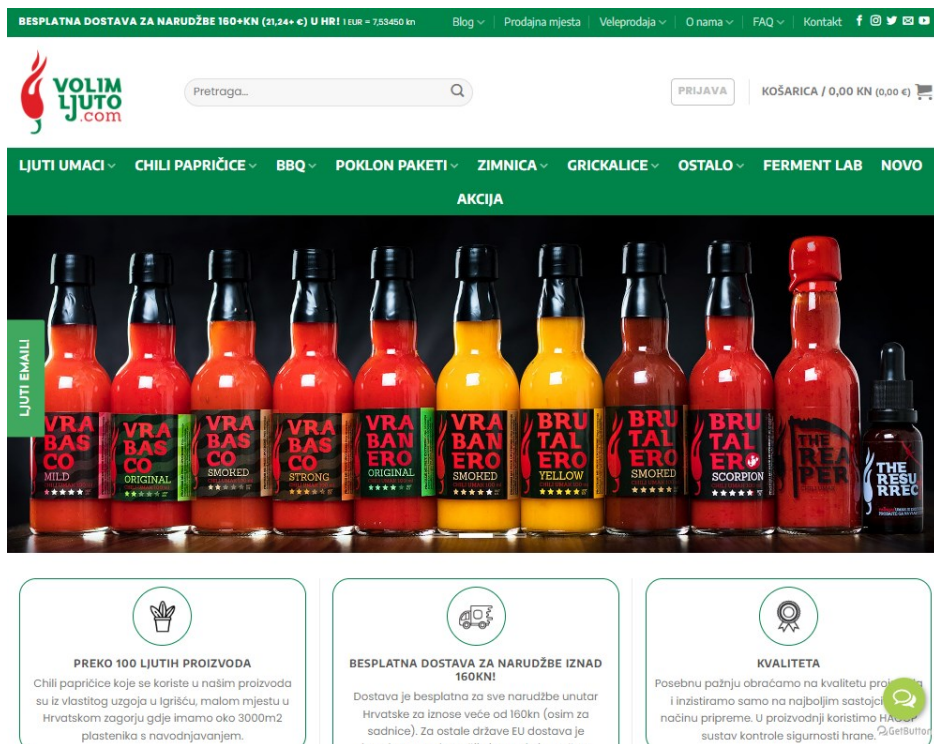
BESPLATNA DOSTAVA ZA NARUDŽBE 160+KN (21,24+ €) U HR! 1 EUR = 7,53450 kn

Blog Prodajna mjesta Veleprodaja O nama FAQ Kontakt

VOLIM LJUTO .com

Pretraga...

PRIJAVA

KOŠARICA / 0,00 KN (0,00 €)

LJUTI UMACI CHILI PAPRIČICE BBQ POKLON PAKETI ZIMNICA GRICKALICE OSTALO FERMENT LAB NOVO AKCIJA

LJUTI EMAIL!

VRA BAS CO MILD

VRA BAS CO ORIGINAL

VRA BAS CO SMOKED

VRA BAS CO STRONG

VRA BAN ERO ORIGINAL

VRA BAN ERO SMOKED

BRU TAL ERO YELLOW

BRU TAL ERO SMOKED

BRU TAL ER SCORPION

THE REA PER

THE RESU RREC

PREKO 100 LJUTIH PROIZVODA

Chili papričice koje se koriste u našim proizvoda su iz vlastitog uzgoja u Igrišću, malom mjestu u Hrvatskom zagorju gdje imamo oko 3000m2 plastenika s navodnjavanjem.

BESPLATNA DOSTAVA ZA NARUDŽBE IZNAD 160KN!

Dostava je besplatna za sve narudžbe unutar Hrvatske za iznose veće od 160kn (osim za sadnice). Za ostale države EU dostava je

KVALITETA

Posebnu pažnju obraćamo na kvalitetu pro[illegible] i inzistiramo samo na najboljim sastojc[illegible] načinu pripreme. U proizvodnji koristimo HA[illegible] sustav kontrole sigurnosti hrane.

GetButton